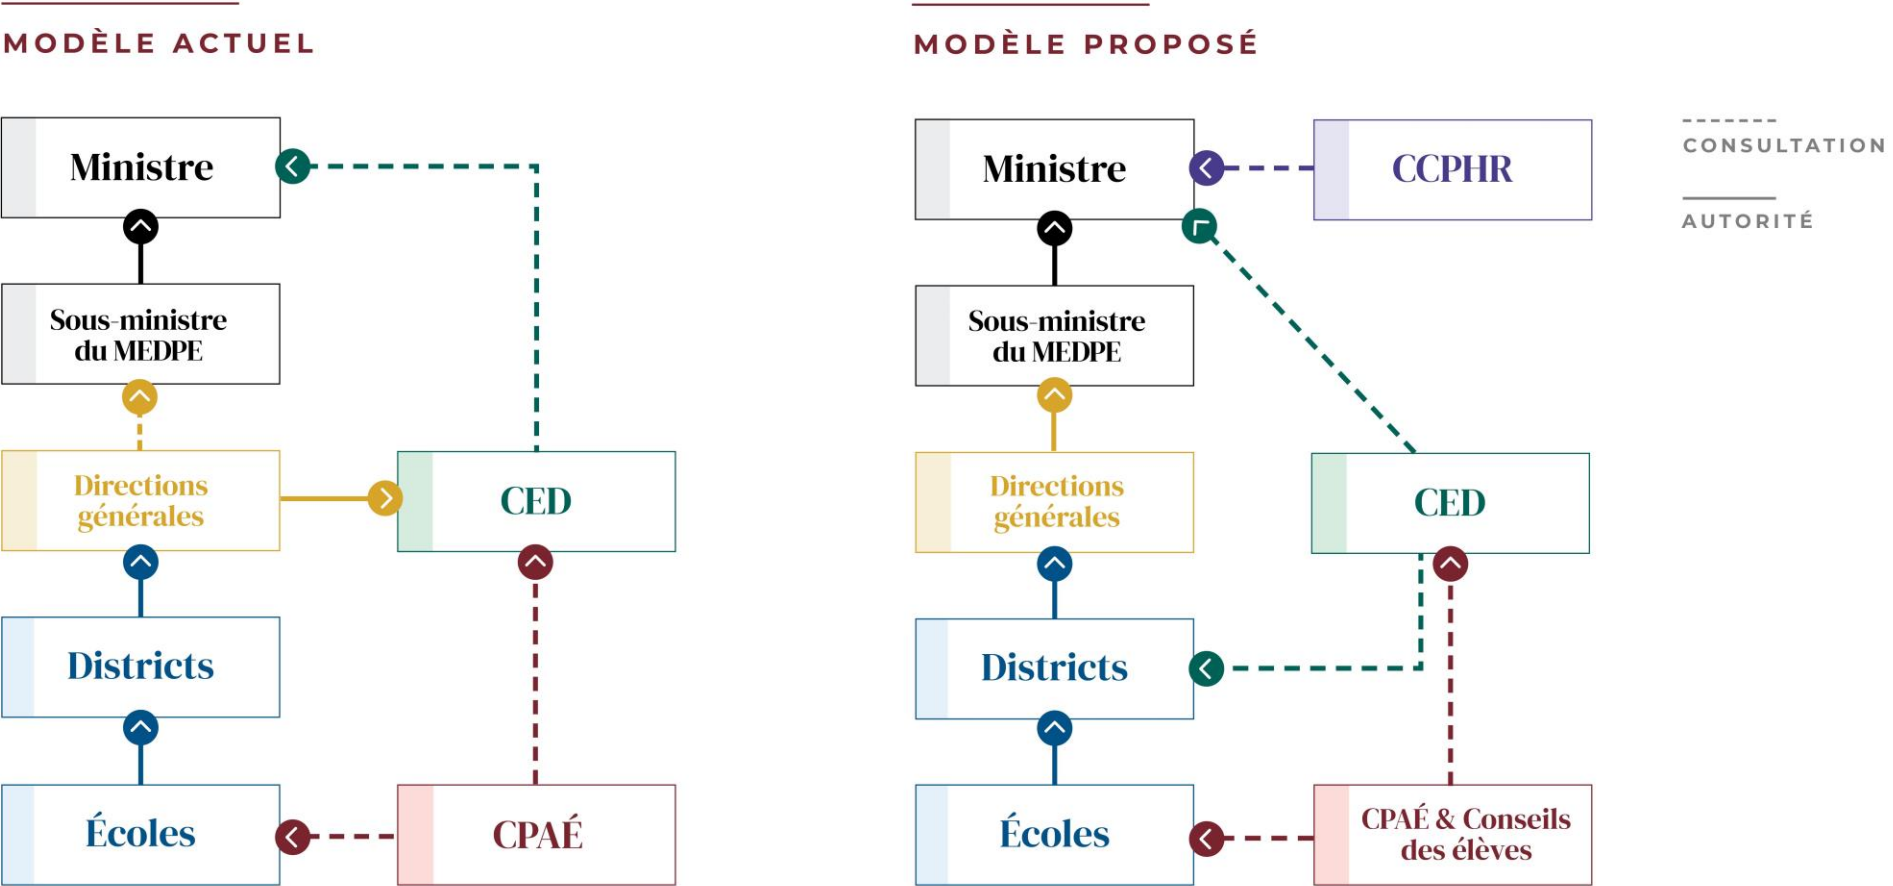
MODÈLE ACTUEL

Ministre

Sous-ministre du MEDPE

Directions générales

CED

Districts

Écoles

CPAÉ

MODÈLE PROPOSÉ

Ministre

CCPHR

Sous-ministre du MEDPE

Directions générales

CED

Districts

Écoles

CPAÉ & Conseils des élèves

CONSULTATION

AUTORITÉ